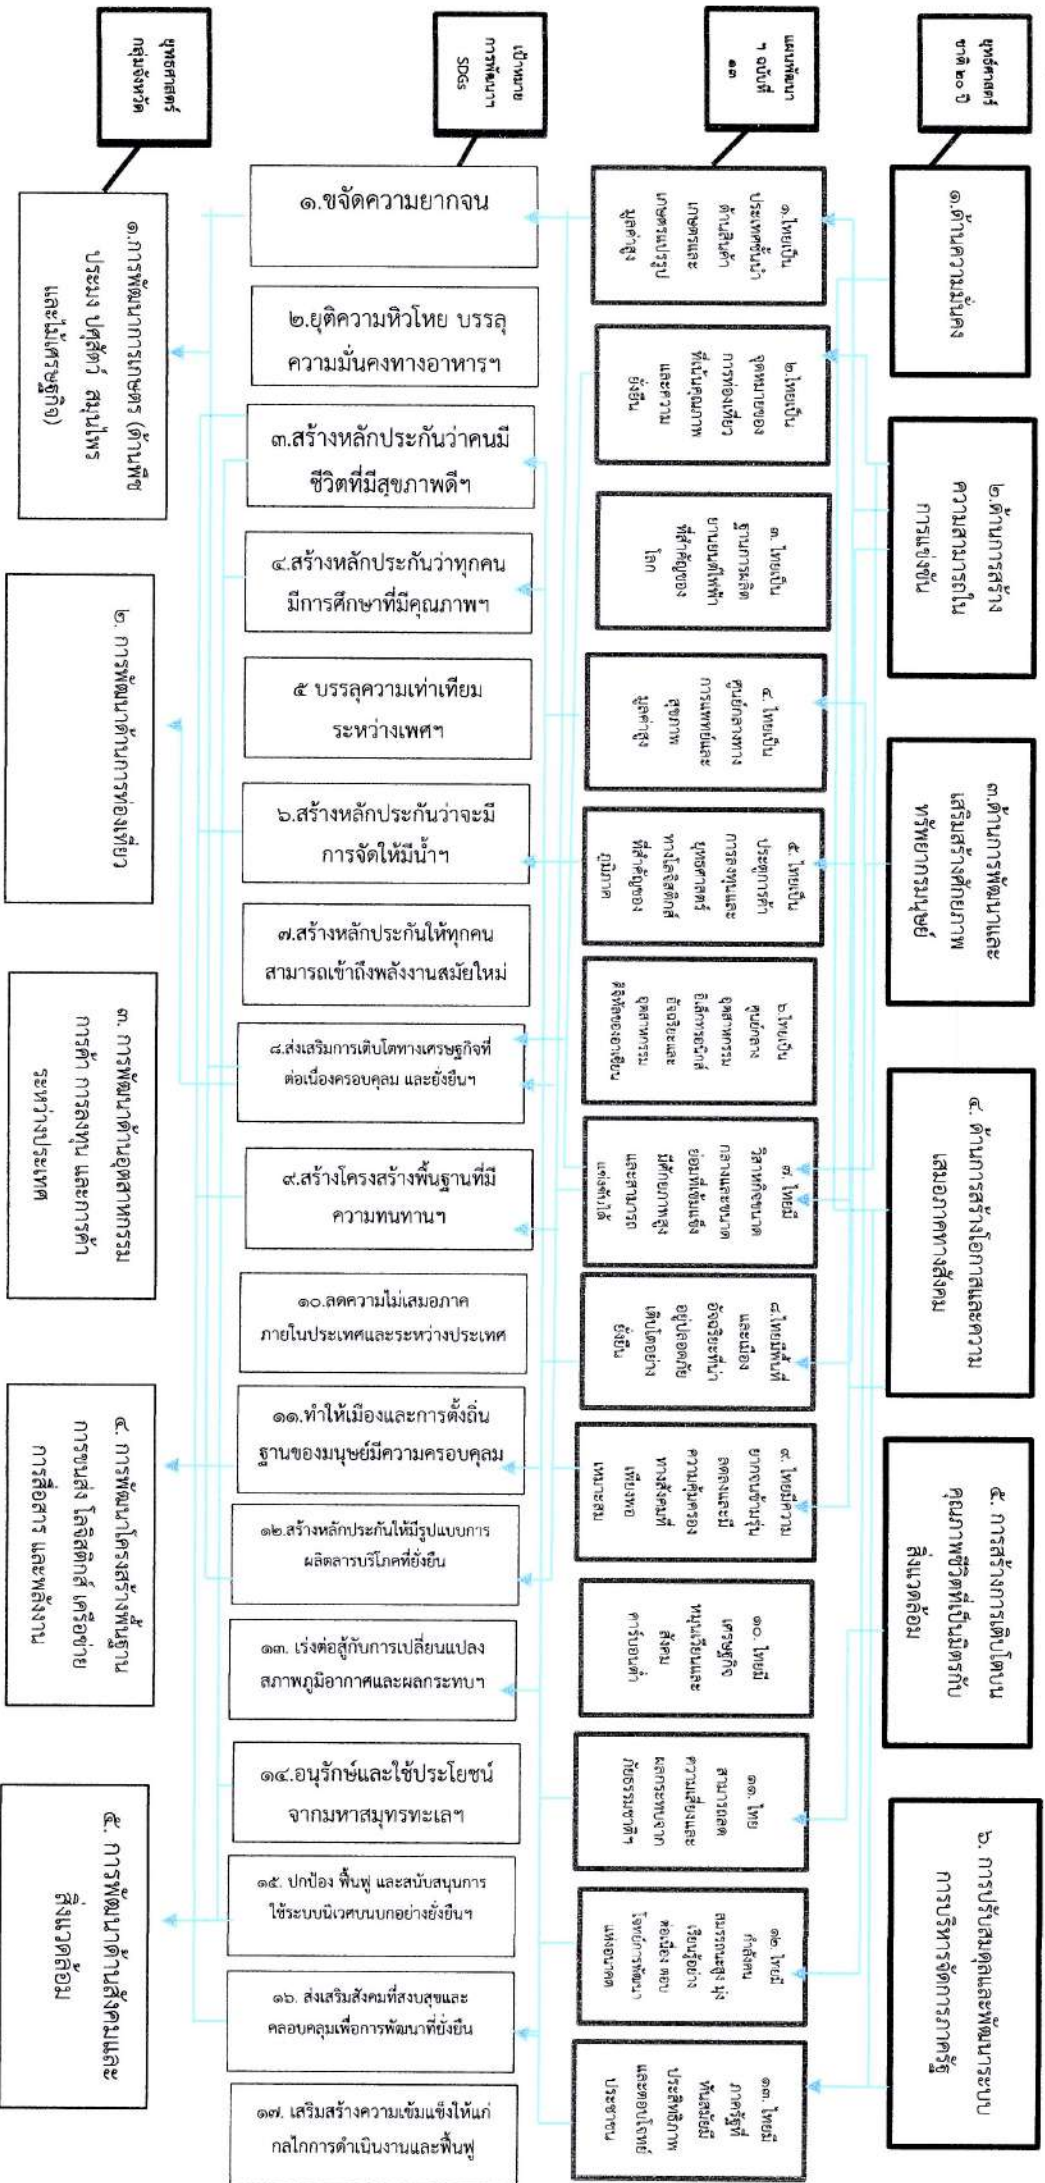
ยุทธศาสตร์ชาติ ๒๐ ปี

๑.ด้านความมั่นคง

๒.ด้านการสร้างความสามารถในการแข่งขัน

๓.ด้านการพัฒนาและเสริมสร้างศักยภาพทรัพยากรมนุษย์

๔. ด้านการสร้างโอกาสและความเสมอภาคทางสังคม

๕. การสร้างการเติบโตบนคุณภาพชีวิตที่เป็นมิตรกับสิ่งแวดล้อม

๖. การปรับสมดุลและพัฒนาระบบการบริหารจัดการภาครัฐ

แผนพัฒนาฯ ฉบับที่ ๑๓

๑.ไทยเป็นประเทศชั้นนำด้านสินค้าเกษตรและเกษตรแปรรูปมูลค่าสูง

๒.ไทยเป็นจุดหมายของการท่องเที่ยวที่เน้นคุณภาพและความยั่งยืน

๓. ไทยเป็นฐานการผลิตยานยนต์ไฟฟ้าที่สำคัญของโลก

๔. ไทยเป็นศูนย์กลางทางการแพทย์และสุขภาพมูลค่าสูง

๕. ไทยเป็นประตูการค้าการลงทุนและยุทธศาสตร์ทางโลจิสติกส์ที่สำคัญของภูมิภาค

๖.ไทยเป็นศูนย์กลางอุตสาหกรรมอิเล็กทรอนิกส์อัจฉริยะและอุตสาหกรรมดิจิทัลของอาเซียน

๗. ไทยมีวิสาหกิจขนาดกลางและขนาดย่อมที่เข้มแข็งมีศักยภาพสูงและสามารถแข่งขันได้

๘.ไทยมีพื้นที่และเมืองอัจฉริยะที่น่าอยู่ปลอดภัยเติบโตได้อย่างยั่งยืน

๙. ไทยมีความยากจนข้ามรุ่นลดลงและมีความคุ้มครองทางสังคมที่เพียงพอเหมาะสม

๑๐. ไทยมีเศรษฐกิจหมุนเวียนและสังคมคาร์บอนต่ำ

๑๑. ไทยสามารถลดความเสี่ยงและผลกระทบจากภัยธรรมชาติ

๑๒. ไทยมีกำลังคนสมรรถนะสูงมุ่งเรียนรู้อย่างต่อเนื่อง ตอบโจทย์การพัฒนาแห่งอนาคต

๑๓. ไทยมีภาครัฐที่ทันสมัย มีประสิทธิภาพและตอบโจทย์ประชาชน

เป้าหมายการพัฒนา SDGs

๑.ขจัดความยากจน

๒.ยุติความหิวโหย บรรลุความมั่นคงทางอาหารฯ

๓.สร้างหลักประกันว่าคนมีชีวิตที่มีสุขภาพดีฯ

๔.สร้างหลักประกันว่าทุกคนมีการศึกษาที่มีคุณภาพฯ

๕ บรรลุความเท่าเทียมระหว่างเพศฯ

๖.สร้างหลักประกันว่าจะมีการจัดให้มีน้ำฯ

๗.สร้างหลักประกันให้ทุกคนสามารถเข้าถึงพลังงานสมัยใหม่

๘.ส่งเสริมการเติบโตทางเศรษฐกิจที่ต่อเนื่องครอบคลุม และยั่งยืนฯ

๙.สร้างโครงสร้างพื้นฐานที่มีความทนทานฯ

๑๐.ลดความไม่เสมอภาคภายในประเทศและระหว่างประเทศ

๑๑.ทำให้เมืองและการตั้งถิ่นฐานของมนุษย์มีความครอบคลุม

๑๒.สร้างหลักประกันให้มีรูปแบบการผลิตและการบริโภคที่ยั่งยืน

๑๓. เร่งต่อสู้กับการเปลี่ยนแปลงสภาพภูมิอากาศและผลกระทบฯ

๑๔.อนุรักษ์และใช้ประโยชน์จากมหาสมุทรทะเลฯ

๑๕. ปกป้อง ฟื้นฟู และสนับสนุนการใช้ระบบนิเวศบนบกอย่างยั่งยืนฯ

๑๖. ส่งเสริมสังคมที่สงบสุขและคลอบคลุมเพื่อการพัฒนาที่ยั่งยืน

๑๗. เสริมสร้างความเข้มแข็งให้แก่กลไกการดำเนินงานและฟื้นฟู

ยุทธศาสตร์กลุ่มจังหวัด

๑.การพัฒนาการเกษตร (ด้านพืช ประมง ปศุสัตว์ สมุนไพร และไม้เศรษฐกิจ)

๒. การพัฒนาด้านการท่องเที่ยว

๓. การพัฒนาด้านอุตสาหกรรม การค้า การลงทุน และการค้าระหว่างประเทศ

๔. การพัฒนาโครงสร้างพื้นฐาน การขนส่ง โลจิสติกส์ เครือข่ายการสื่อสาร และพลังงาน

๕. การพัฒนาด้านสังคมและสิ่งแวดล้อม